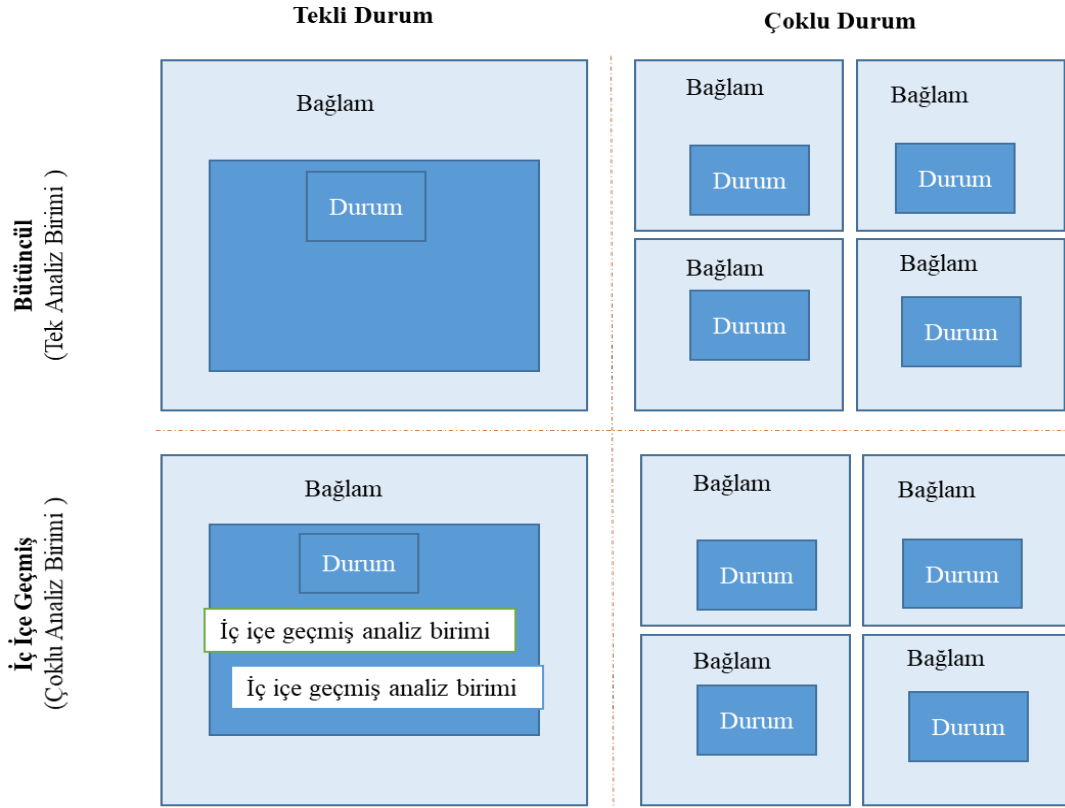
Tekli Durum

Çoklu Durum

Bütüncül
(Tek Analiz Birimi )

Bağlam

Durum

Bağlam

Durum

Bağlam

Durum

Bağlam

Durum

Bağlam

Durum

İç İçe Geçmiş
(Çoklu Analiz Birimi )

Bağlam

Durum

İç içe geçmiş analiz birimi

İç içe geçmiş analiz birimi

Bağlam

Durum

Bağlam

Durum

Bağlam

Durum

Bağlam

Durum